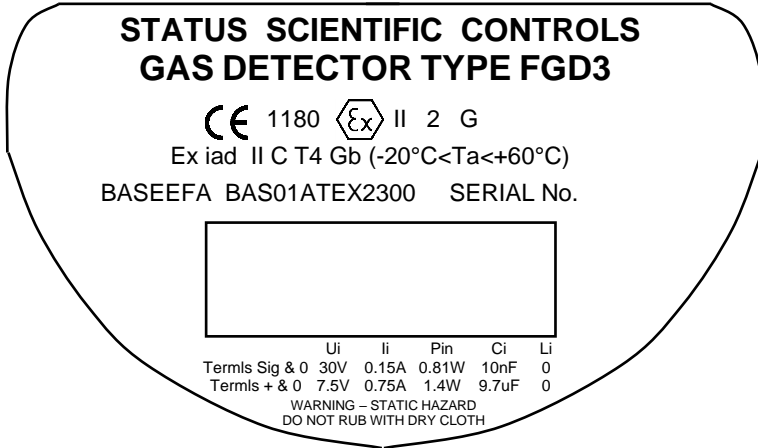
STATUS SCIENTIFIC CONTROLS
GAS DETECTOR TYPE FGD3

CE 1180 $\langle \varepsilon x \rangle$ II 2 G

Ex iad II C T4 Gb (-20°C<Ta<+60°C)

BASEEFA BAS01ATEX2300 SERIAL No.

| | Ui | Ii | Pin | Ci | Li |
|---|---|---|---|---|---|
| Termls Sig & 0 | 30V | 0.15A | 0.81W | 10nF | 0 |
| Termls + & 0 | 7.5V | 0.75A | 1.4W | 9.7uF | 0 |

WARNING – STATIC HAZARD
DO NOT RUB WITH DRY CLOTH